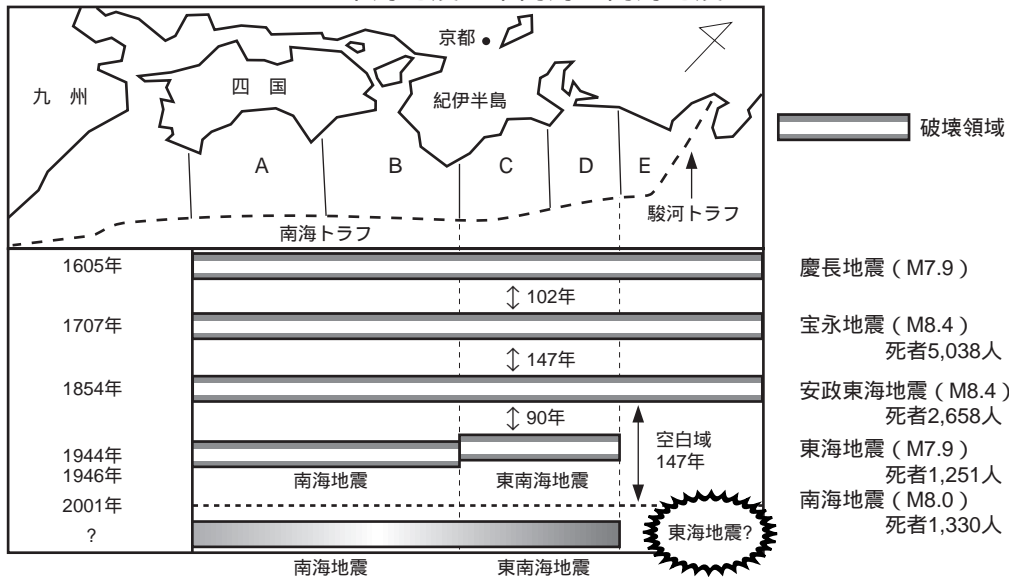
京都
九 州
四 国
紀伊半島
A
B
C
D
E
駿河トラフ
南海トラフ

破壊領域

1605年
慶長地震（M7.9）
102年
1707年
宝永地震（M8.4）
死者5,038人
147年
1854年
安政東海地震（M8.4）
死者2,658人
90年
空白域
147年
1944年
1946年
南海地震
東南海地震
東海地震（M7.9）
死者1,251人
2001年
南海地震（M8.0）
死者1,330人
?
東海地震?
南海地震
東南海地震